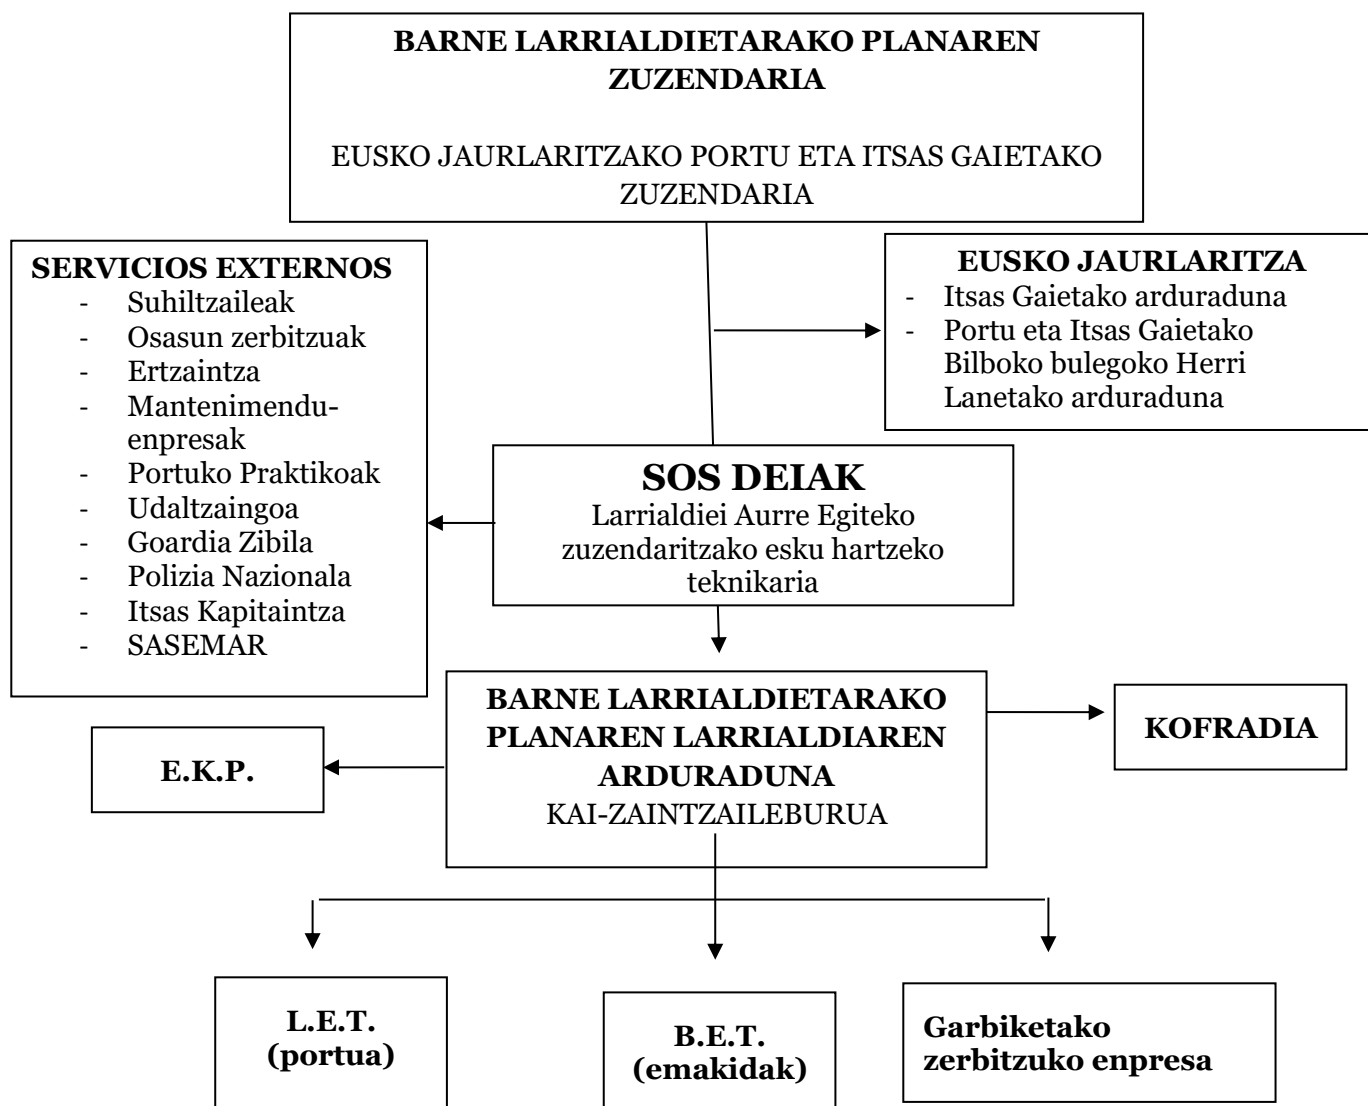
BARNE LARRIALDIETARAKO PLANAREN ZUZENDARIA

EUSKO JAURLARITZAKO PORTU ETA ITSAS GAIETAKO ZUZENDARIA

SERVICIOS EXTERNOS
- Suhiltzaileak
- Osasun zerbitzuak
- Ertzaintza
- Mantenimendu-enpresak
- Portuko Praktikoak
- Udaltzaingoa
- Goardia Zibila
- Polizia Nazionala
- Itsas Kapitaintza
- SASEMAR

EUSKO JAURLARITZA
- Itsas Gaietako arduraduna
- Portu eta Itsas Gaietako Bilboko bulegoko Herri Lanetako arduraduna

SOS DEIAK
Larrialdiei Aurre Egiteko zuzendaritzako esku hartzeko teknikaria

BARNE LARRIALDIETARAKO PLANAREN LARRIALDIAREN ARDURADUNA
KAI-ZAINTZAILEBURUA

E.K.P.

KOFRADIA

L.E.T. (portua)

B.E.T. (emakidak)

Garbiketako zerbitzuko enpresa